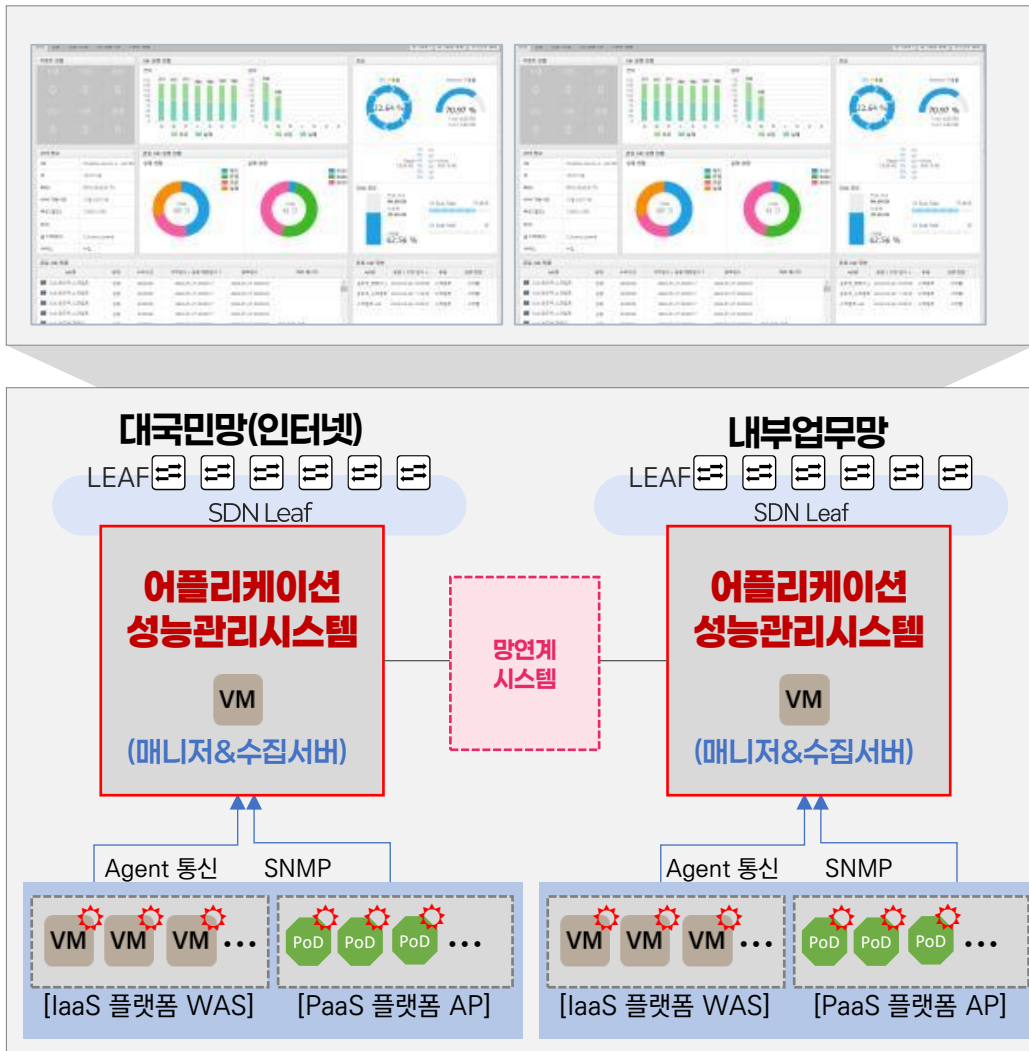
대국민망(인터넷)

LEAF

SDN Leaf

어플리케이션 성능관리시스템

VM

(매니저&수집서버)

Agent 통신 SNMP

VM VM VM ...

PoD PoD PoD ...

[IaaS 플랫폼 WAS] [PaaS 플랫폼 AP]

망연계 시스템

내부업무망

LEAF

SDN Leaf

어플리케이션 성능관리시스템

VM

(매니저&수집서버)

Agent 통신 SNMP

VM VM VM ...

PoD PoD PoD ...

[IaaS 플랫폼 WAS] [PaaS 플랫폼 AP]